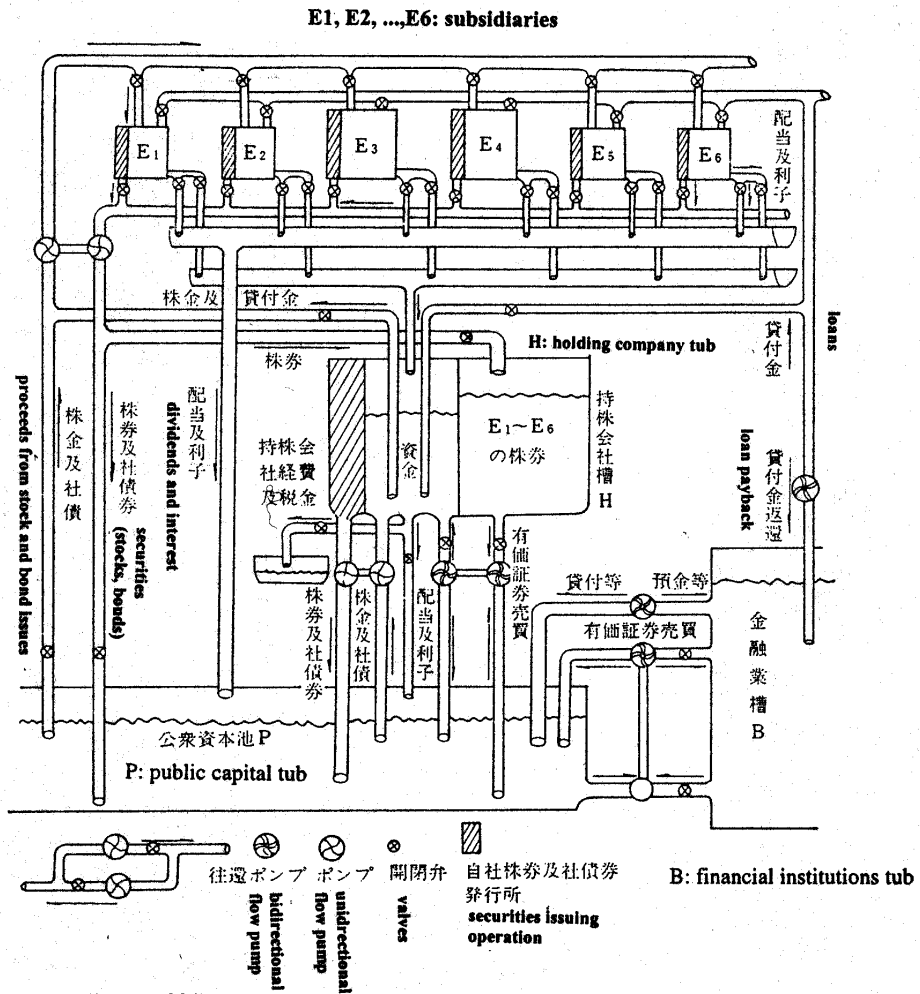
E1, E2, ...,E6: subsidiaries

E$_1$ E$_2$ E$_3$ E$_4$ E$_5$ E$_6$

配当及利子

株金及 貸付金

loans

株券

H: holding company tub

貸付金

proceeds from stock and bond issues

株金及社債

株券及社債券

securities (stocks, bonds)

配当及利子

dividends and interest

持株会社経費及税金

資金

E$_1$～E$_6$ の株券

持株会社槽 H

貸付金返還

loan payback

有価証券売買

貸付等 預金等

株券及社債券

株金及社債

配当及利子

有価証券売買

金融業槽 B

公衆資本池 P

P: public capital tub

往還ポンプ bidirectional flow pump

ポンプ unidirectional flow pump

開閉弁 valves

自社株券及社債券発行所 securities issuing operation

B: financial institutions tub